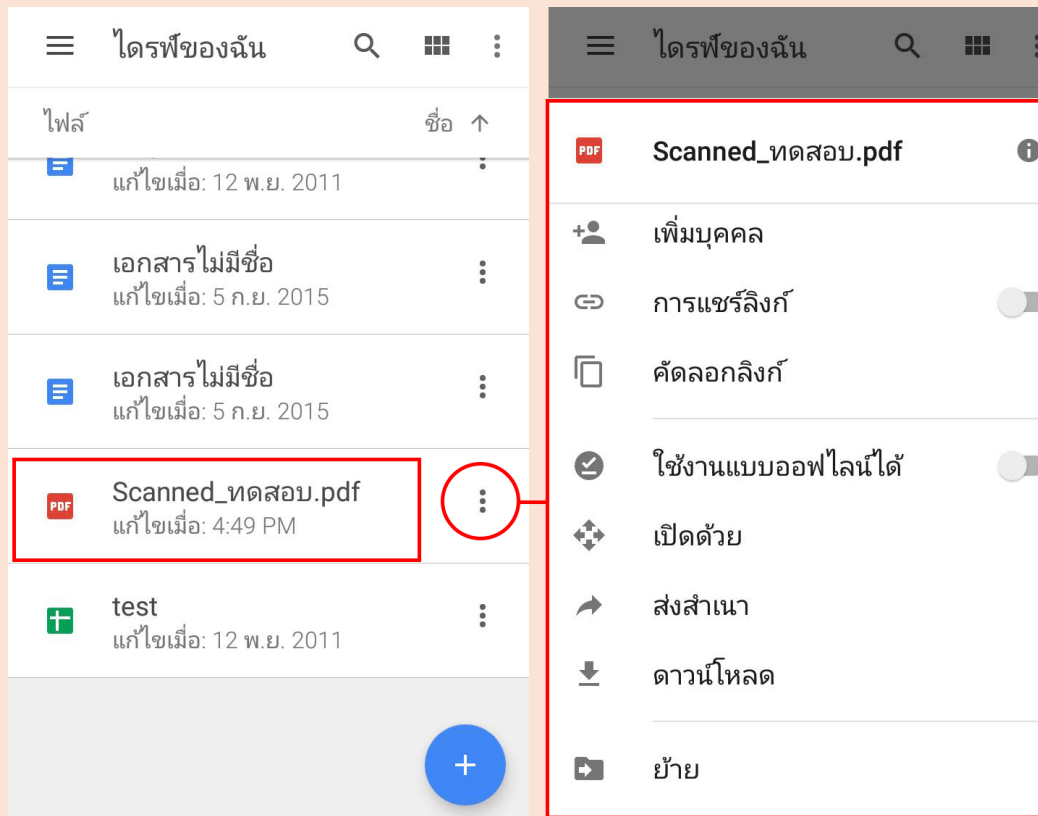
ไดรฟ์ของฉัน

ไฟล์

ชื่อ ↑

แก้ไขเมื่อ: 12 พ.ย. 2011

เอกสารไม่มีชื่อ
แก้ไขเมื่อ: 5 ก.ย. 2015

เอกสารไม่มีชื่อ
แก้ไขเมื่อ: 5 ก.ย. 2015

PDF
Scanned_ทดสอบ.pdf
แก้ไขเมื่อ: 4:49 PM

test
แก้ไขเมื่อ: 12 พ.ย. 2011

+

ไดรฟ์ของฉัน

PDF
Scanned_ทดสอบ.pdf

เพิ่มบุคคล

การแชร์ลิงก์

คัดลอกลิงก์

ใช้งานแบบออฟไลน์ได้

เปิดด้วย

ส่งสำเนา

ดาวน์โหลด

ย้าย